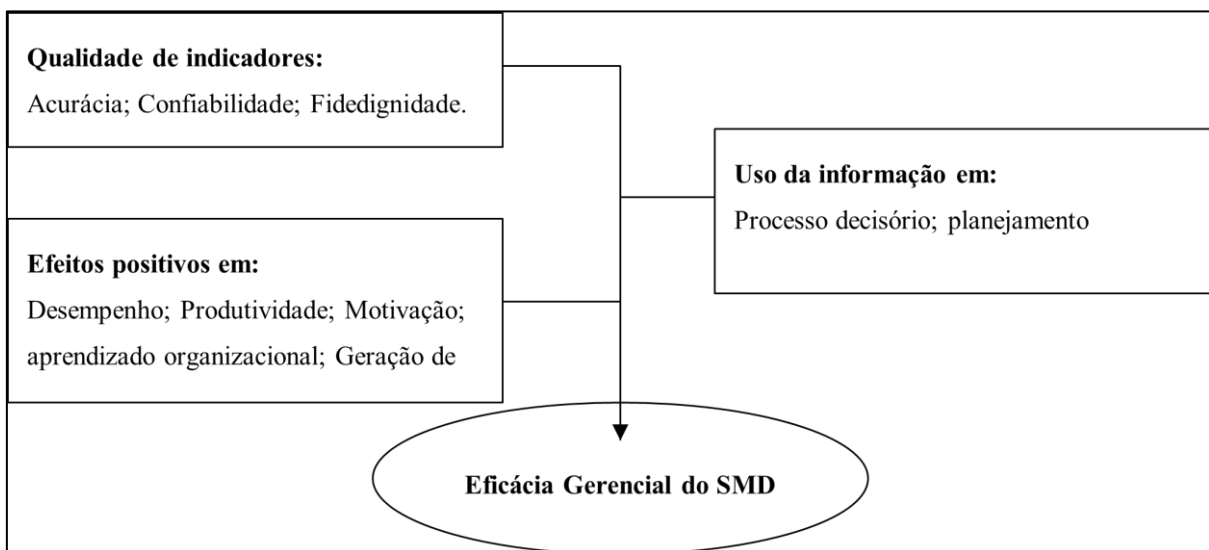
**Qualidade de indicadores:**
Acurácia; Confiabilidade; Fidedignidade.

**Uso da informação em:**
Processo decisório; planejamento

**Efeitos positivos em:**
Desempenho; Produtividade; Motivação; aprendizado organizacional; Geração de

**Eficácia Gerencial do SMD**